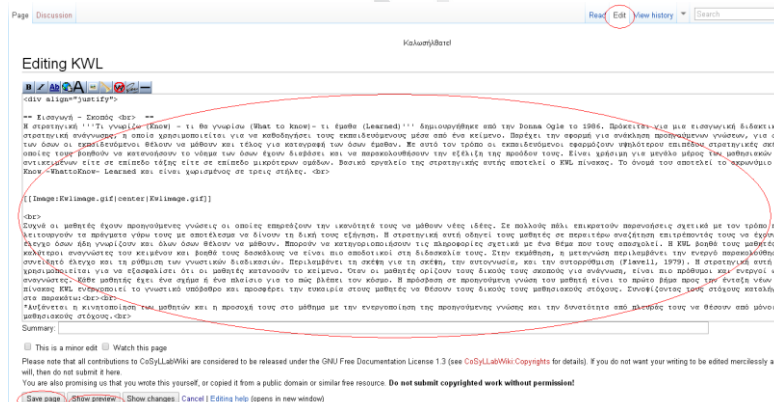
Page Discussion Read Edit View history Search

Καλωσήλθατε!

Editing KWL

<div align="justify">

== Εισαγωγή - Σκοπός <br> ==
Η στρατηγική '''Τι γνωρίζω (Know) - τι θα γνωρίσω (What to know)- τι έμαθα (Learned)''' δημιουργήθηκε από την Donna Ogle το 1986. Πρόκειται για μια εισαγωγική διδακτική στρατηγική ανάγνωσης, η οποία χρησιμοποιείται για να καθοδηγήσει τους εκπαιδευόμενους μέσα από ένα κείμενο. Παρέχει την αφορμή για ανάκληση προηγούμενων γνώσεων, για ε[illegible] των όσων οι εκπαιδευόμενοι θέλουν να μάθουν και τέλος για καταγραφή των όσων έμαθαν. Με αυτό τον τρόπο οι εκπαιδευόμενοι εφαρμόζουν υψηλότερου επιπέδου στρατηγικές σκέ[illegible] οποίες τους βοηθούν να κατανοήσουν το νόημα των όσων έχουν διαβάσει και να παρακολουθήσουν την εξέλιξη της προόδου τους. Είναι χρήσιμη για μεγάλο μέρος των μαθησιακών αντικειμένων είτε σε επίπεδο τάξης είτε σε επίπεδο μικρότερων ομάδων. Βασικό εργαλείο της στρατηγικής αυτής αποτελεί ο KWL πίνακας. Το όνομά του αποτελεί το ακρωνύμιο Know -WhattoKnow- Learned και είναι χωρισμένος σε τρεις στήλες. <br>

[[Image:Kwlimage.gif|center|Kwlimage.gif]]

<br>
Συχνά οι μαθητές έχουν προηγούμενες γνώσεις οι οποίες επηρεάζουν την ικανότητά τους να μάθουν νέες ιδέες. Σε πολλούς πάλι επικρατούν παρανοήσεις σχετικά με τον τρόπο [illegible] λειτουργούν τα πράγματα γύρω τους με αποτέλεσμα να δίνουν τη δική τους εξήγηση. Η στρατηγική αυτή οδηγεί τους μαθητές σε περαιτέρω αναζήτηση επιτρέποντάς τους να έχουν έλεγχο όσων ήδη γνωρίζουν και όλων όσων θέλουν να μάθουν. Μπορούν να κατηγοριοποιήσουν τις πληροφορίες σχετικά με ένα θέμα που τους αποσχολεί. Η KWL βοηθά τους μαθητές καλύτερους αναγνώστες του κειμένου και βοηθά τους δασκάλους να είναι πιο αποδοτικοί στη διδασκαλία τους. Στην εκμάθηση, η μετεγνώση περιλαμβάνει την ενεργό παρακολούθηση συνειδητό έλεγχο και τη ρύθμιση των γνωστικών διαδικασιών. Περιλαμβάνει τη σκέψη για τη σκέψη, και την αυτογνωσία, και την αυτορρύθμιση (Flavell, 1979). Η στρατηγική αυτή χρησιμοποιείται για να εξασφαλίσει ότι οι μαθητές κατανοούν το κείμενο. Όταν οι μαθητές ορίζουν τους δικούς τους σκοπούς για ανάγνωση, είναι πιο πρόθυμοι και ενεργοί α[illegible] αναγνώστες. Κάθε μαθητής έχει ένα σχήμα ή ένα πλαίσιο για το πώς βλέπει τον κόσμο. Η πρόσβαση σε προηγούμενη γνώση του μαθητή είναι το πρώτο βήμα προς την ενεργό γνώσ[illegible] πίνακας KWL ενσωματώνει το γνωστικό υπόβαθρο και προσφέρει την ευκαιρία στους μαθητές να θέσουν τους δικούς τους μαθησιακούς στόχους. Συνοψίζοντας τους στόχους κατοπ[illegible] στα παρακάτω:<br>
*Ανάδειξη της κινητοποίησης των μαθητών και η προσοχή τους στο μάθημα με την ενεργοποίηση της προηγούμενης γνώσης και την δυνατότητα να θέσουν από μόνοι μαθησιακούς στόχους.<br>

Summary:

This is a minor edit   Watch this page

Please note that all contributions to CoSyLLabWiki are considered to be released under the GNU Free Documentation License 1.3 (see CoSyLLabWiki:Copyrights for details). If you do not want your writing to be edited mercilessly a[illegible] will, then do not submit it here.
You are also promising us that you wrote this yourself, or copied it from a public domain or similar free resource. Do not submit copyrighted work without permission!

Save page   Show preview   Show changes   Cancel | Editing help (opens in new window)